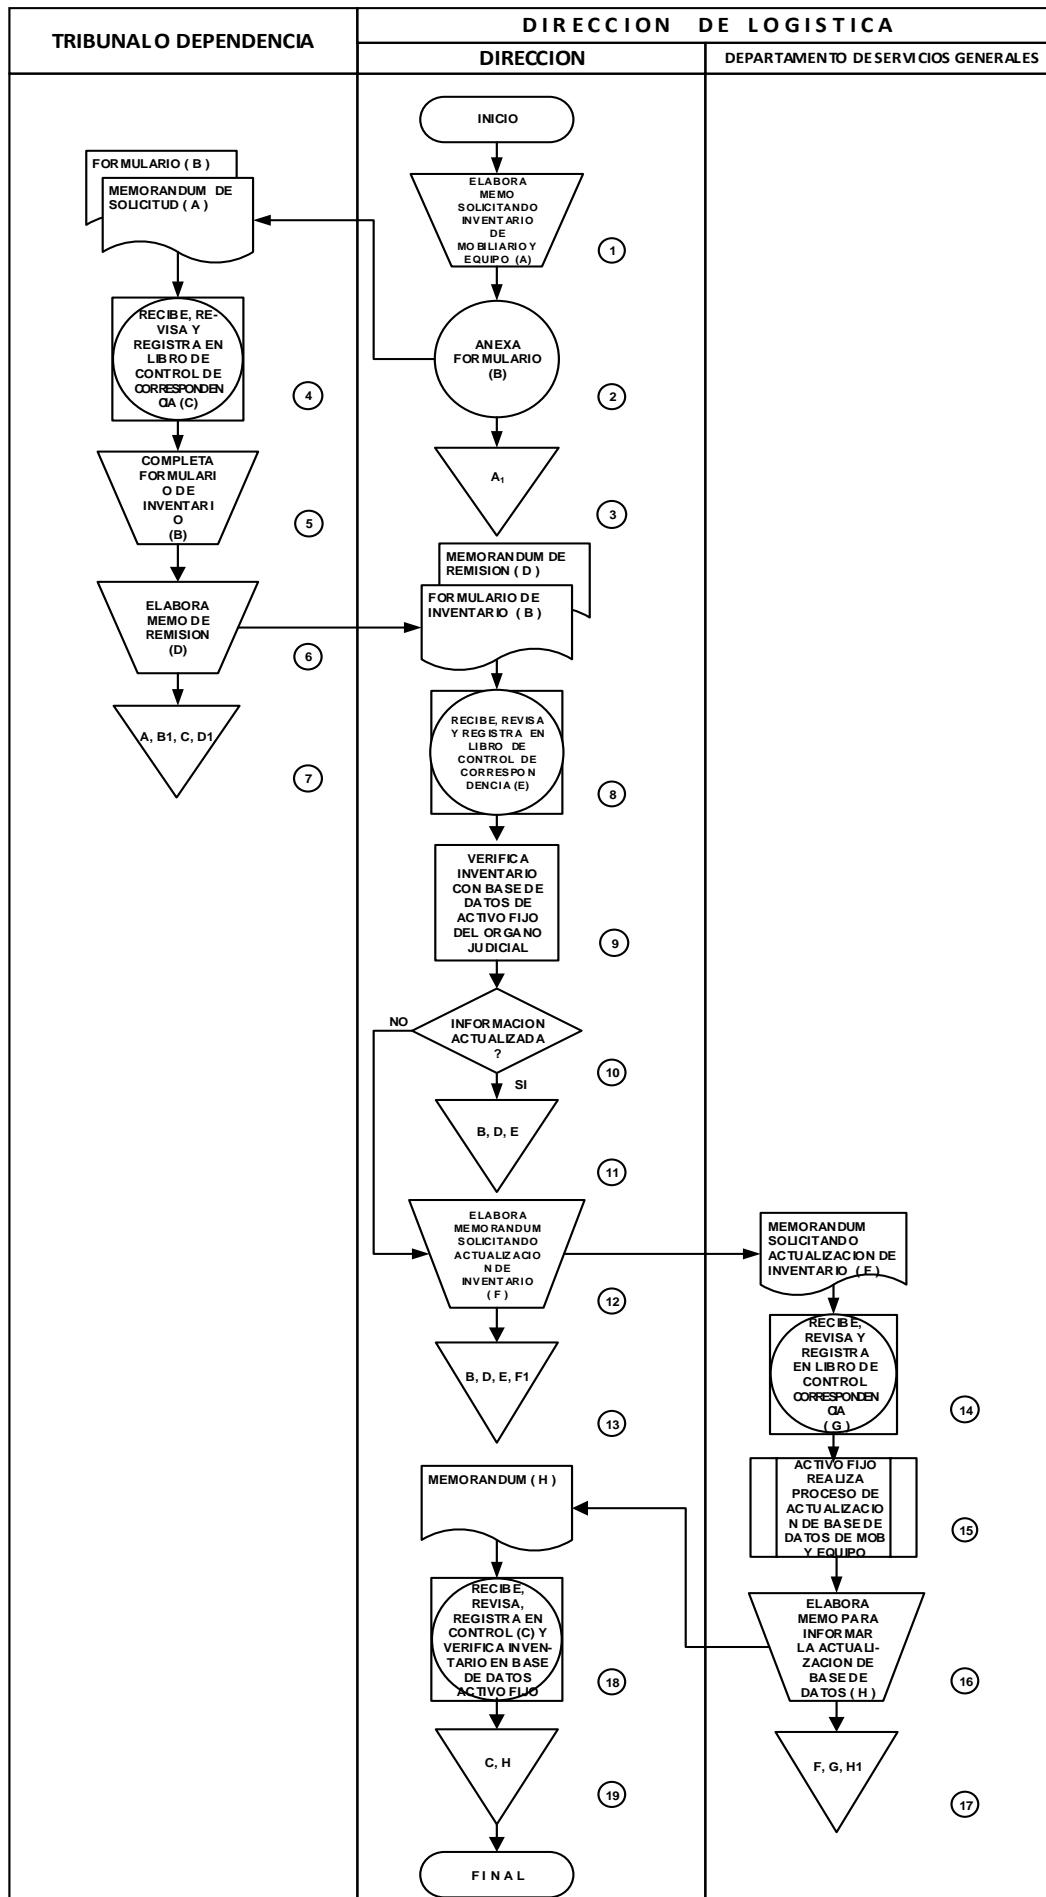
TRIBUNAL O DEPENDENCIA

DIRECCION DE LOGISTICA

DIRECCION

DEPARTAMENTO DE SERVICIOS GENERALES

INICIO

ELABORA MEMO SOLICITANDO INVENTARIO DE MOBILIARIO Y EQUIPO (A)

1

FORMULARIO ( B )

MEMORANDUM DE SOLICITUD ( A )

ANEXA FORMULARIO (B)

2

RECIBE, REVISA Y REGISTRA EN LIBRO DE CONTROL DE CORRESPONDENCIA (C)

4

$A_1$

3

COMPLETA FORMULARIO DE INVENTARIO (B)

5

MEMORANDUM DE REMISION ( D )

FORMULARIO DE INVENTARIO ( B )

ELABORA MEMO DE REMISION (D)

6

A, B1, C, D1

7

RECIBE, REVISA Y REGISTRA EN LIBRO DE CONTROL DE CORRESPONDENCIA (E)

8

VERIFICA INVENTARIO CON BASE DE DATOS DE ACTIVO FIJO DEL ORGANO JUDICIAL

9

NO

INFORMACION ACTUALIZADA ?

10

SI

B, D, E

11

ELABORA MEMORANDUM SOLICITANDO ACTUALIZACION DE INVENTARIO ( F )

12

MEMORANDUM SOLICITANDO ACTUALIZACION DE INVENTARIO ( F )

B, D, E, F1

13

RECIBE, REVISA Y REGISTRA EN LIBRO DE CONTROL CORRESPONDENCIA ( G )

14

ACTIVO FIJO REALIZA PROCESO DE ACTUALIZACION DE BASE DE DATOS DE MOB Y EQUIPO

15

MEMORANDUM ( H )

RECIBE, REVISA, REGISTRA EN CONTROL (C) Y VERIFICA INVENTARIO EN BASE DE DATOS ACTIVO FIJO

18

ELABORA MEMO PARA INFORMAR LA ACTUALIZACION DE BASE DE DATOS ( H )

16

C, H

19

F, G, H1

17

FINAL